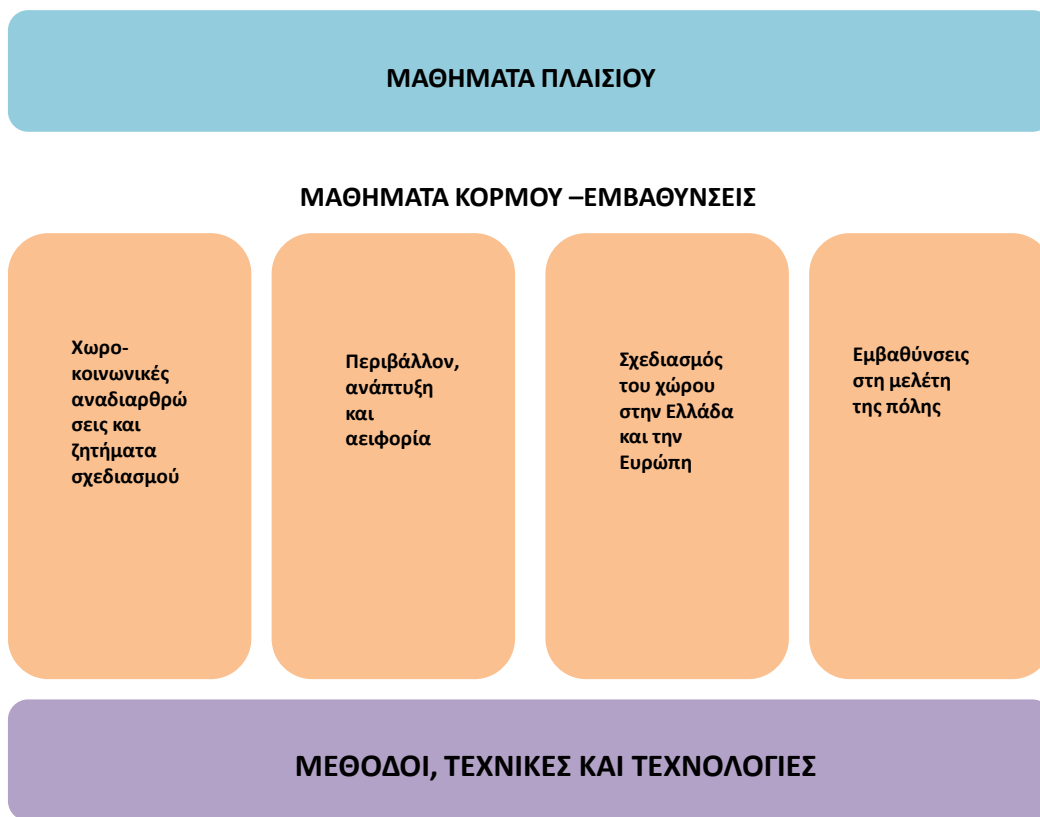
ΜΑΘΗΜΑΤΑ ΠΛΑΙΣΙΟΥ

ΜΑΘΗΜΑΤΑ ΚΟΡΜΟΥ –ΕΜΒΑΘΥΝΣΕΙΣ

Χωρο-κοινωνικές αναδιαρθρώσεις και ζητήματα σχεδιασμού

Περιβάλλον, ανάπτυξη και αειφορία

Σχεδιασμός του χώρου στην Ελλάδα και την Ευρώπη

Εμβαθύνσεις στη μελέτη της πόλης

ΜΕΘΟΔΟΙ, ΤΕΧΝΙΚΕΣ ΚΑΙ ΤΕΧΝΟΛΟΓΙΕΣ